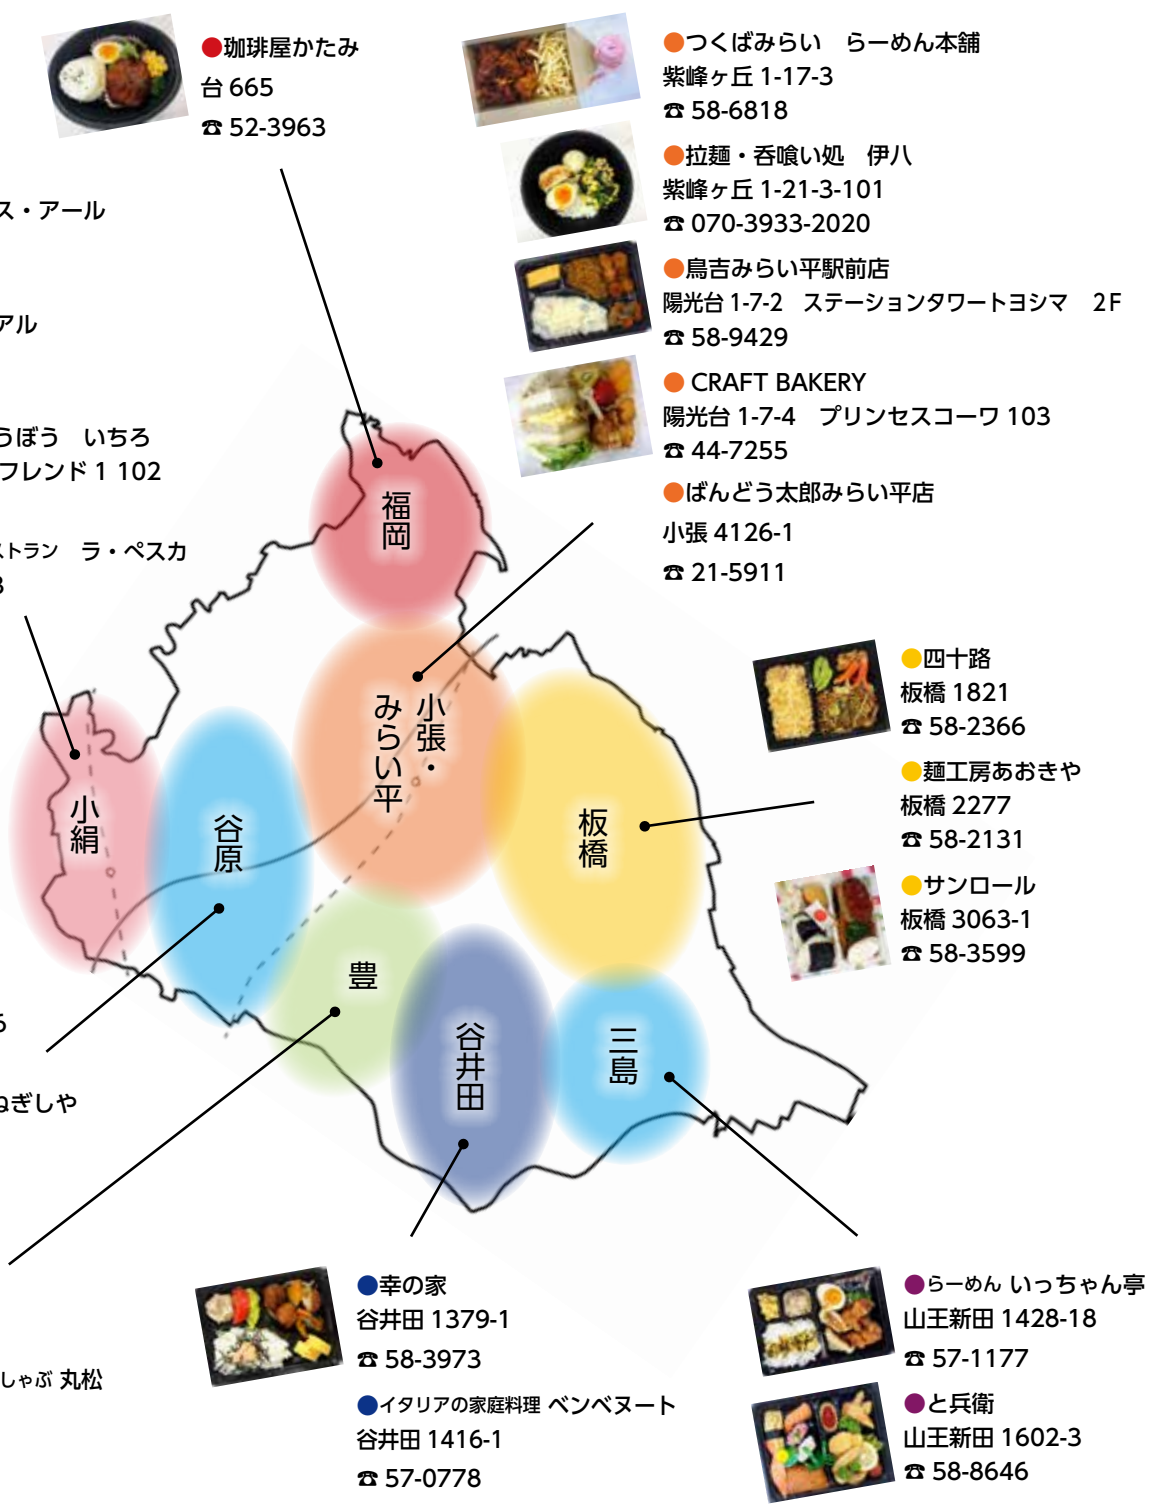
●珈琲屋かたみ
台 665
☎ 52-3963

ス・アール

アル

うぼう　いちろ
フレンド 1 102

ストラン　ラ・ペスカ
3

ぎしや

しゃぶ 丸松

●つくばみらい　らーめん本舗
紫峰ヶ丘 1-17-3
☎ 58-6818

●拉麺・呑喰い処　伊八
紫峰ヶ丘 1-21-3-101
☎ 070-3933-2020

●鳥吉みらい平駅前店
陽光台 1-7-2　ステーションタワートヨシマ　2F
☎ 58-9429

● CRAFT BAKERY
陽光台 1-7-4　プリンセスコーワ 103
☎ 44-7255

●ばんどう太郎みらい平店
小張 4126-1
☎ 21-5911

福岡

小張・みらい平

小絹

谷原

板橋

豊

谷井田

三島

●四十路
板橋 1821
☎ 58-2366

●麺工房あおきや
板橋 2277
☎ 58-2131

●サンロール
板橋 3063-1
☎ 58-3599

●幸の家
谷井田 1379-1
☎ 58-3973

●イタリアの家庭料理 ベンベヌート
谷井田 1416-1
☎ 57-0778

●らーめん いっちゃん亭
山王新田 1428-18
☎ 57-1177

●と兵衛
山王新田 1602-3
☎ 58-8646